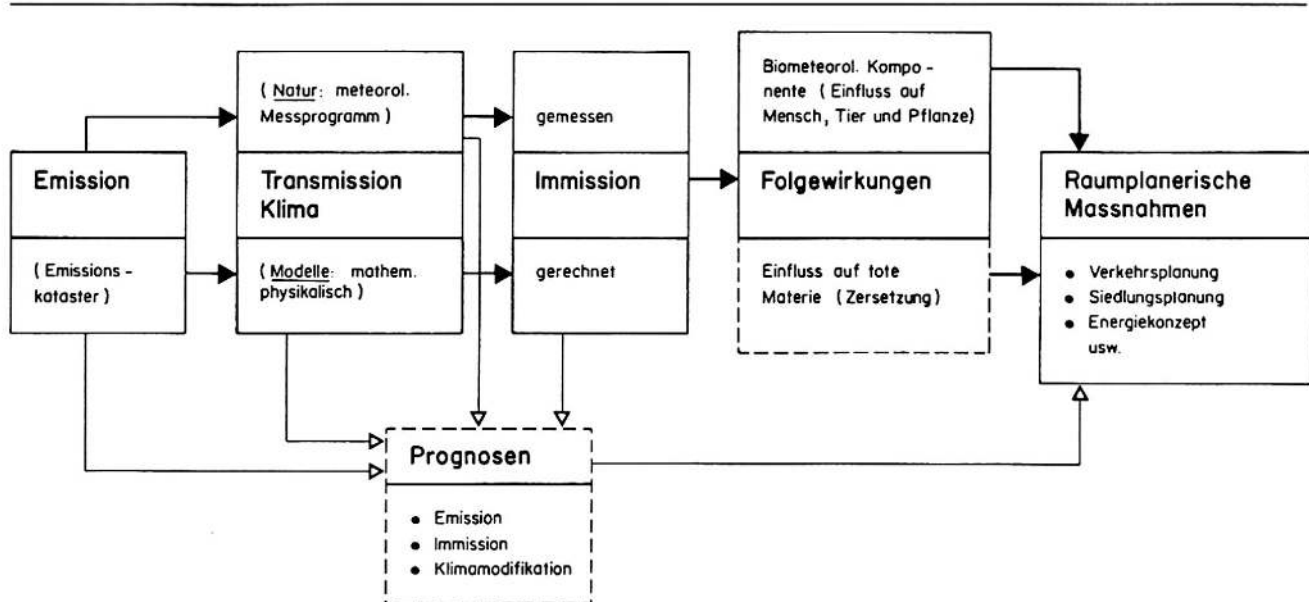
( Natur: meteorol. Messprogramm )

gemessen

Biometeorol. Komponente ( Einfluss auf Mensch, Tier und Pflanze)

Emission

Transmission Klima

Immission

Folgewirkungen

Raumplanerische Massnahmen

( Emissions - kataster )

( Modelle: mathem. physikalisch )

gerechnet

Einfluss auf tote Materie ( Zersetzung)

• Verkehrsplanung
• Siedlungsplanung
• Energiekonzept
usw.

Prognosen

• Emission
• Immission
• Klimamodifikation